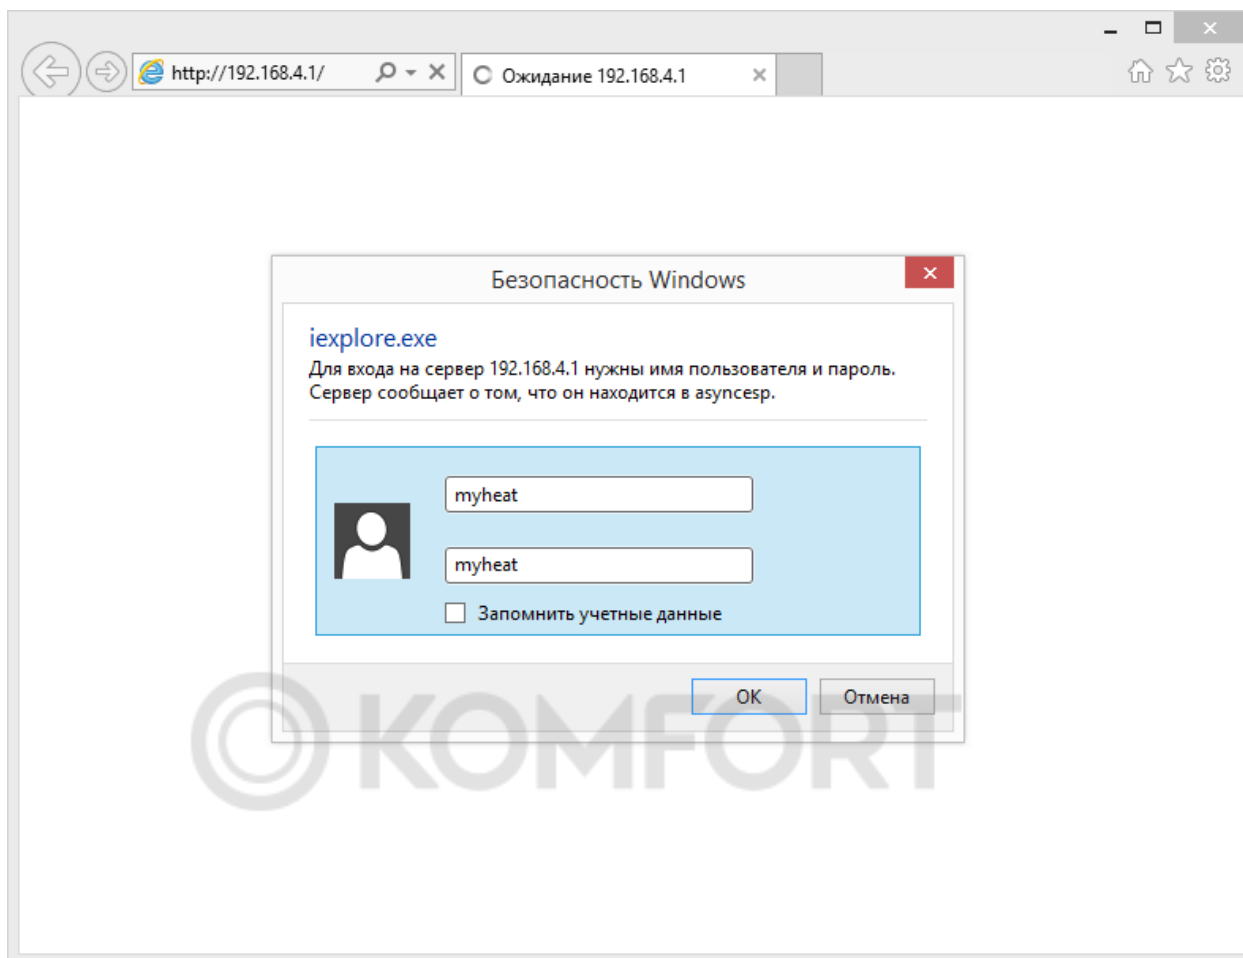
http://192.168.4.1/

Ожидание 192.168.4.1

Безопасность Windows

iexplore.exe

Для входа на сервер 192.168.4.1 нужны имя пользователя и пароль. Сервер сообщает о том, что он находится в asyncesp.

myheat

myheat

Запомнить учетные данные

OK

Отмена

KOMFORT